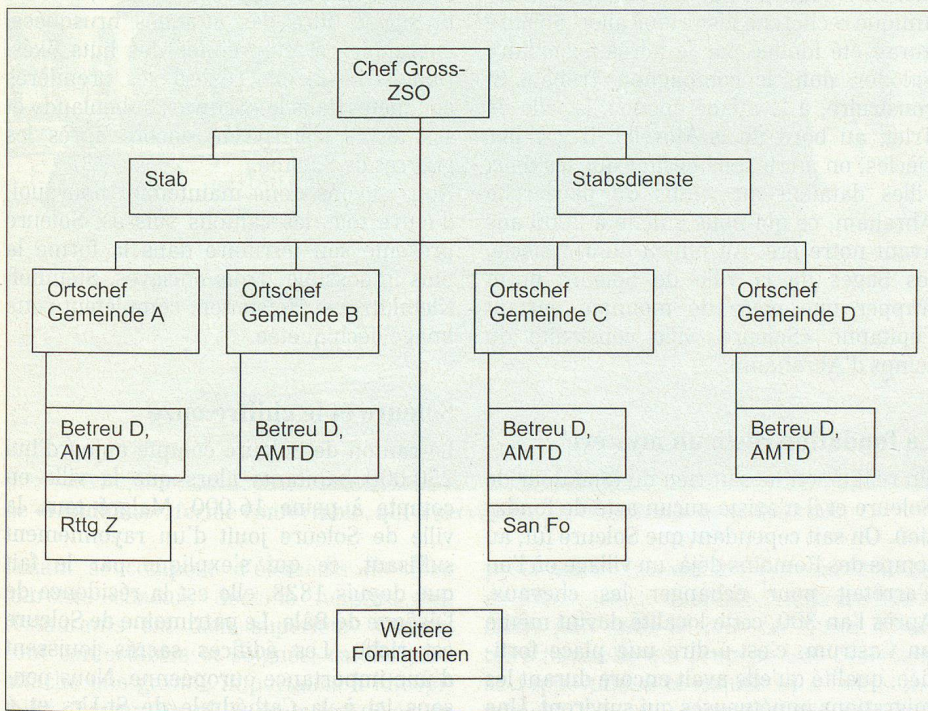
Chef Gross-ZSO

Stab

Stabsdienste

Ortschef Gemeinde A

Ortschef Gemeinde B

Ortschef Gemeinde C

Ortschef Gemeinde D

Betreu D, AMTD

Betreu D, AMTD

Betreu D, AMTD

Betreu D, AMTD

Rttg Z

San Fo

Weitere Formationen